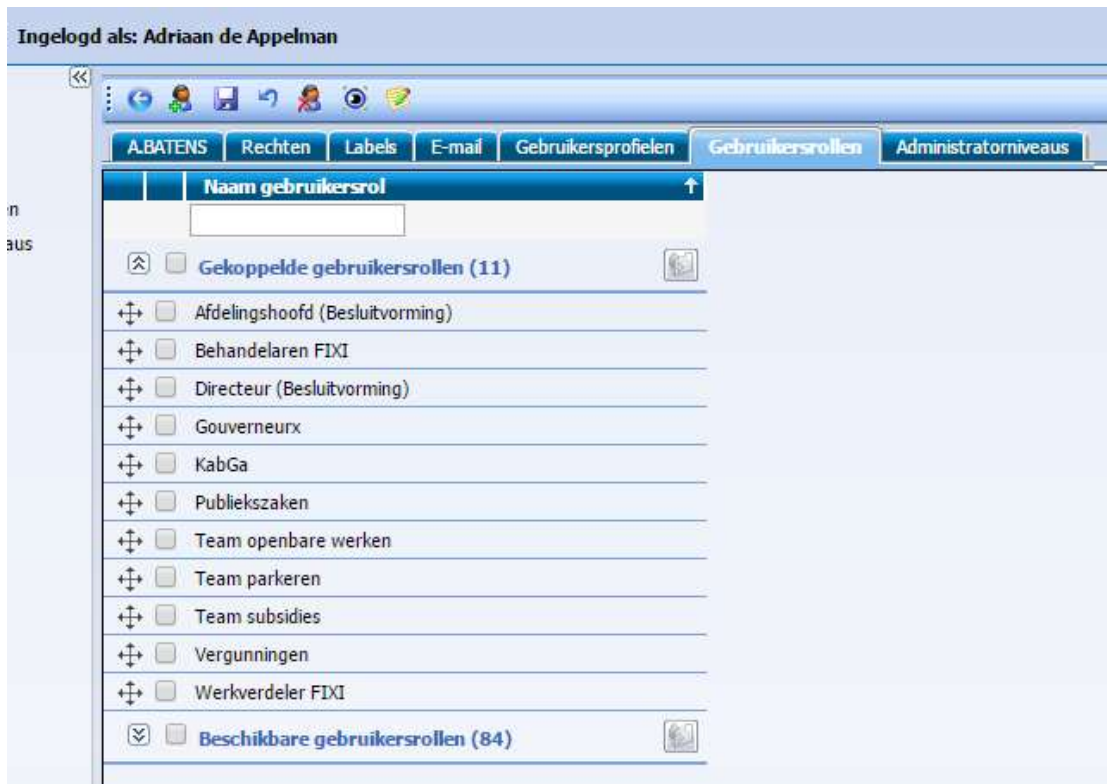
Ingelogd als: Adriaan de Appelman

n
aus

A.BATENS | Rechten | Labels | E-mail | Gebruikersprofielen | Gebruikersrollen | Administratorniveaus

Naam gebruikersrol

Gekoppelde gebruikersrollen (11)

Afdelingshoofd (Besluitvorming)
Behandelaren FIXI
Directeur (Besluitvorming)
Gouverneurx
KabGa
Publiekszaken
Team openbare werken
Team parkeren
Team subsidies
Vergunningen
Werkverdeler FIXI

Beschikbare gebruikersrollen (84)